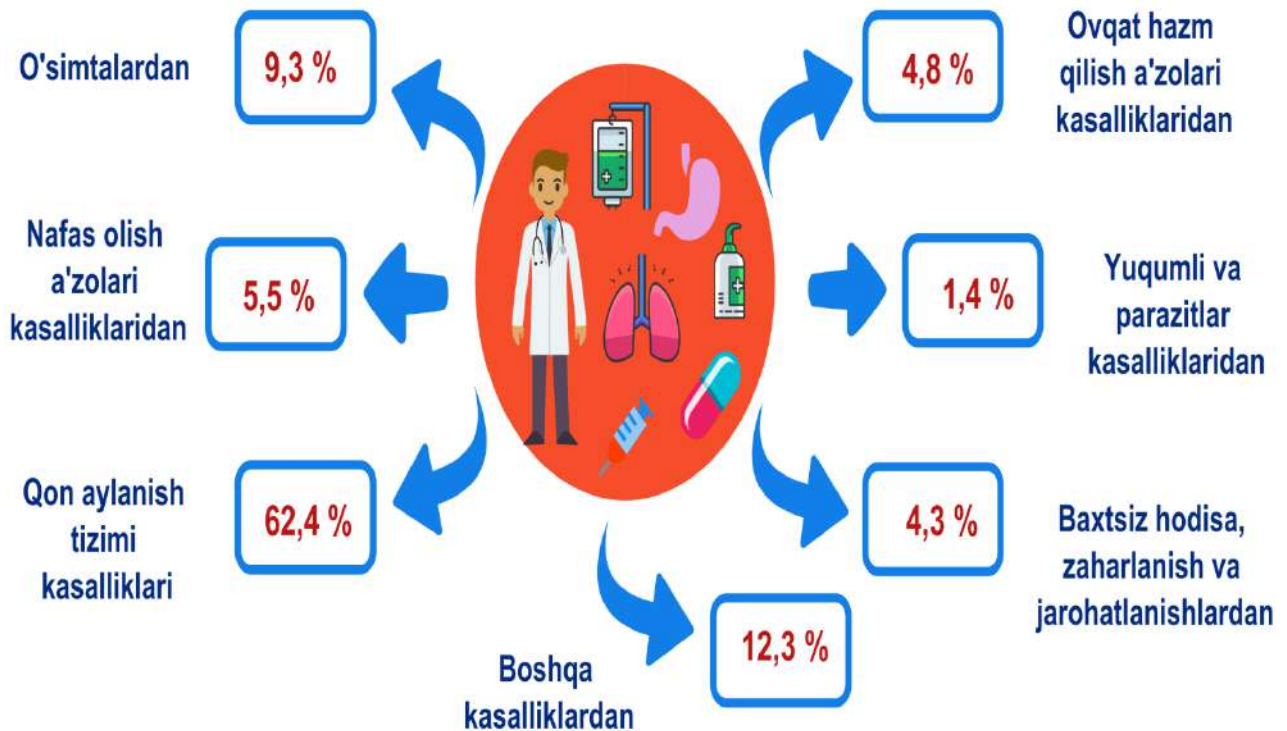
O'simtalardan
9,3 %

Ovqat hazm qilish a'zolari kasalliklaridan
4,8 %

Nafas olish a'zolari kasalliklaridan
5,5 %

1,4 %
Yuqumli va parazitlar kasalliklaridan

Qon aylanish tizimi kasalliklari
62,4 %

4,3 %
Baxtsiz hodisa, zaharlanish va jarohatlanishlardan

12,3 %
Boshqa kasalliklardan